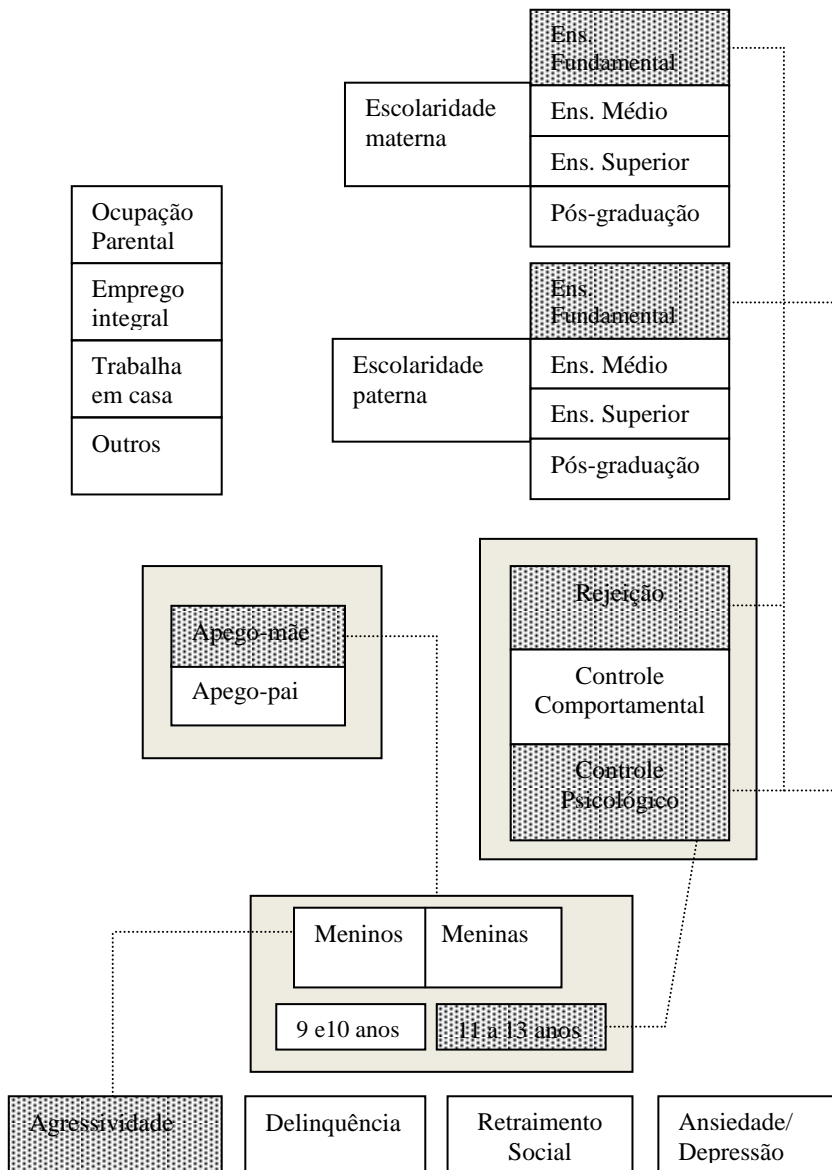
Ens. Fundamental
Escolaridade materna
Ens. Médio
Ens. Superior
Pós-graduação

Ocupação Parental
Emprego integral
Trabalha em casa
Outros

Ens. Fundamental
Escolaridade paterna
Ens. Médio
Ens. Superior
Pós-graduação

Apego-mãe
Apego-pai

Rejeição
Controle Comportamental
Controle Psicológico

Meninos
Meninas
9 e10 anos
11 a 13 anos

Agressividade
Delinquência
Retraimento Social
Ansiedade/ Depressão